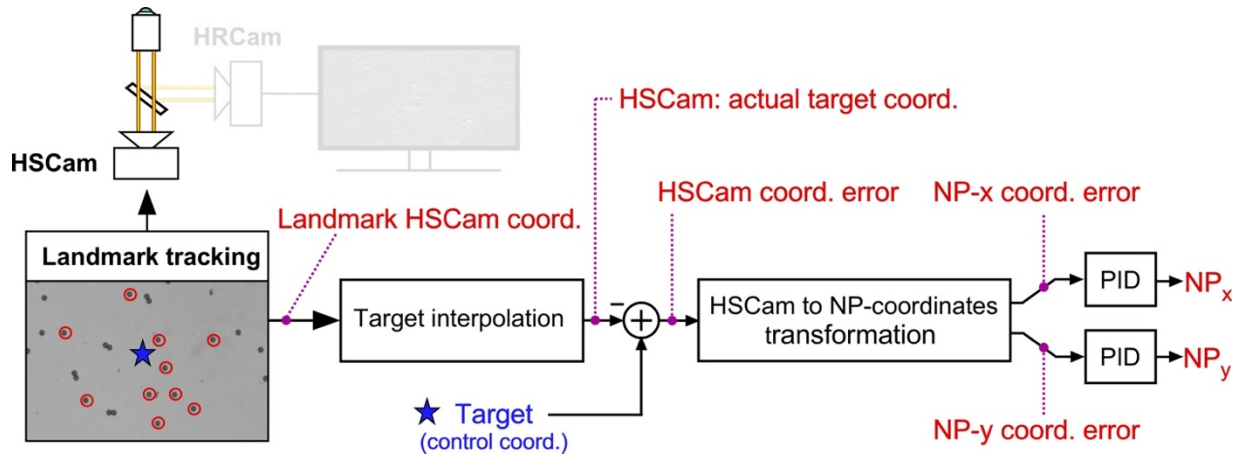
HRCam

HSCam

HSCam: actual target coord.

HSCam coord. error

NP-x coord. error

Landmark HSCam coord.

Landmark tracking

Target interpolation

−

+

HSCam to NP-coordinates transformation

PID

$NP_x$

PID

$NP_y$

Target
(control coord.)

NP-y coord. error